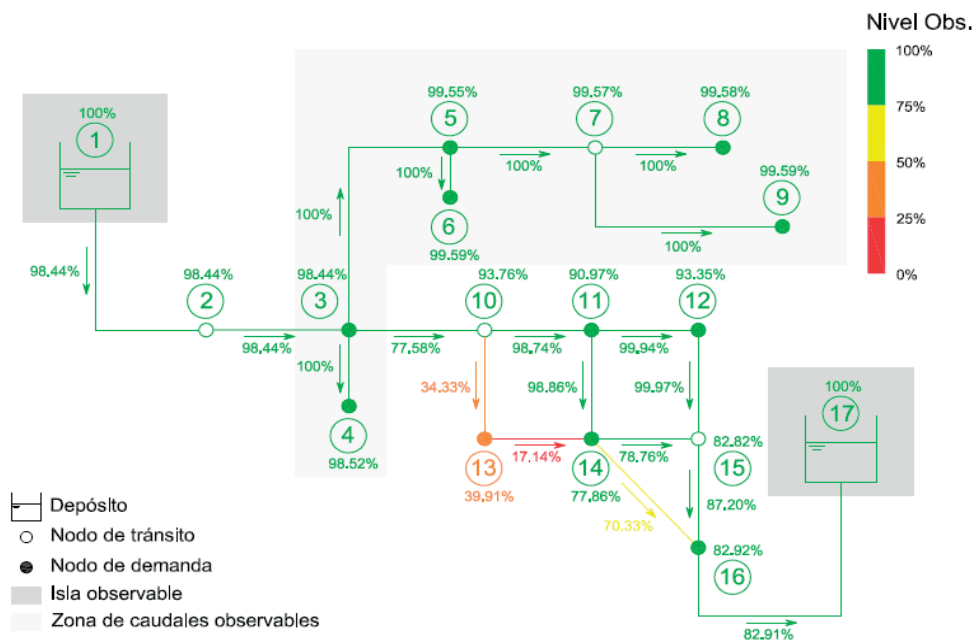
Nivel Obs.
100%
75%
50%
25%
0%

100%
1
98.44%
98.44%
2
98.44%
98.44%
3
100%
100%
4
98.52%
99.55%
5
100%
6
99.59%
100%
99.57%
7
100%
99.58%
8
99.59%
9
100%
93.76%
10
77.58%
34.33%
90.97%
11
98.74%
98.86%
93.35%
12
99.94%
99.97%
13
39.91%
17.14%
14
77.86%
78.76%
70.33%
82.82%
15
87.20%
82.92%
16
82.91%
100%
17

Depósito
Nodo de tránsito
Nodo de demanda
Isla observable
Zona de caudales observables